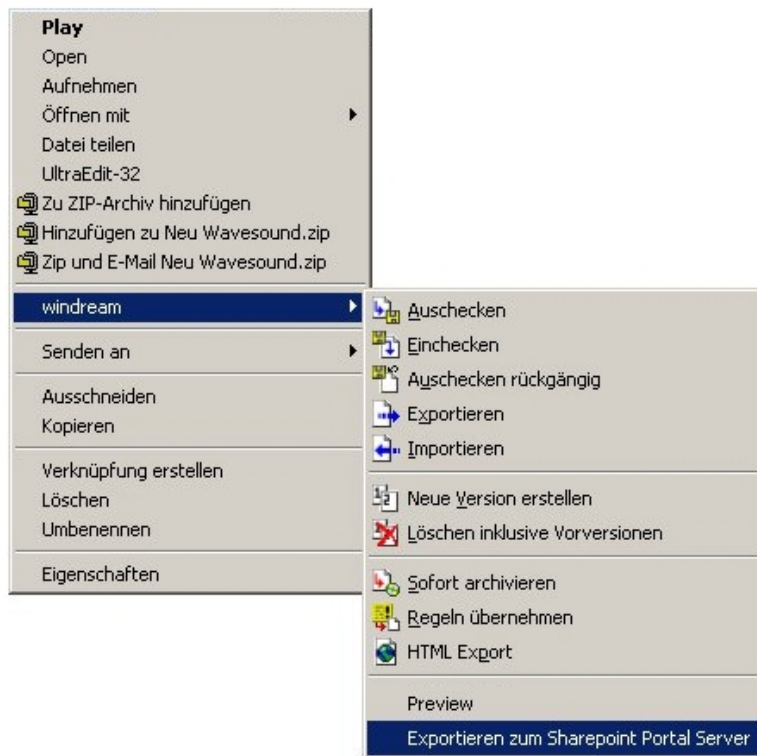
Play
Open
Aufnehmen
Öffnen mit
Datei teilen
UltraEdit-32
Zu ZIP-Archiv hinzufügen
Hinzufügen zu Neu Wavesound.zip
Zip und E-Mail Neu Wavesound.zip
windream
Senden an
Ausschneiden
Kopieren
Verknüpfung erstellen
Löschen
Umbenennen
Eigenschaften

Auschecken
Einchecken
Auschecken rückgängig
Exportieren
Importieren
Neue Version erstellen
Löschen inklusive Vorversionen
Sofort archivieren
Regeln übernehmen
HTML Export
Preview
Exportieren zum Sharepoint Portal Server